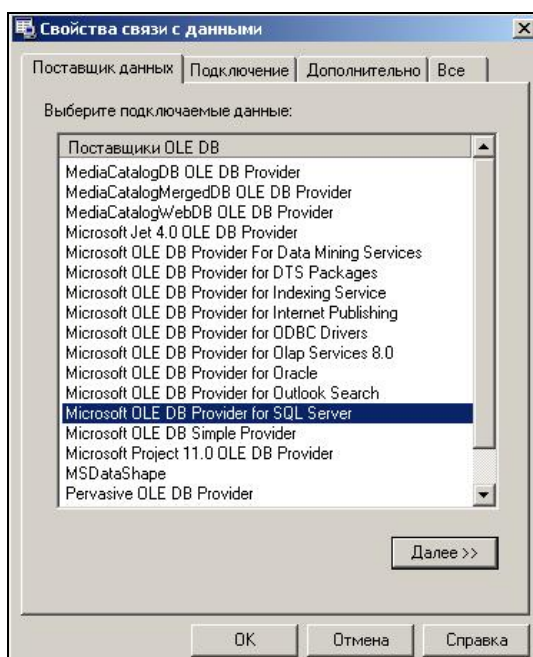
Свойства связи с данными

Поставщик данных | Подключение | Дополнительно | Все

Выберите подключаемые данные:

Поставщики OLE DB
MediaCatalogDB OLE DB Provider
MediaCatalogMergedDB OLE DB Provider
MediaCatalogWebDB OLE DB Provider
Microsoft Jet 4.0 OLE DB Provider
Microsoft OLE DB Provider For Data Mining Services
Microsoft OLE DB Provider for DTS Packages
Microsoft OLE DB Provider for Indexing Service
Microsoft OLE DB Provider for Internet Publishing
Microsoft OLE DB Provider for ODBC Drivers
Microsoft OLE DB Provider for Olap Services 8.0
Microsoft OLE DB Provider for Oracle
Microsoft OLE DB Provider for Outlook Search
Microsoft OLE DB Provider for SQL Server
Microsoft OLE DB Simple Provider
Microsoft Project 11.0 OLE DB Provider
MSDataShape
Pervasive OLE DB Provider

Далее >>

OK | Отмена | Справка